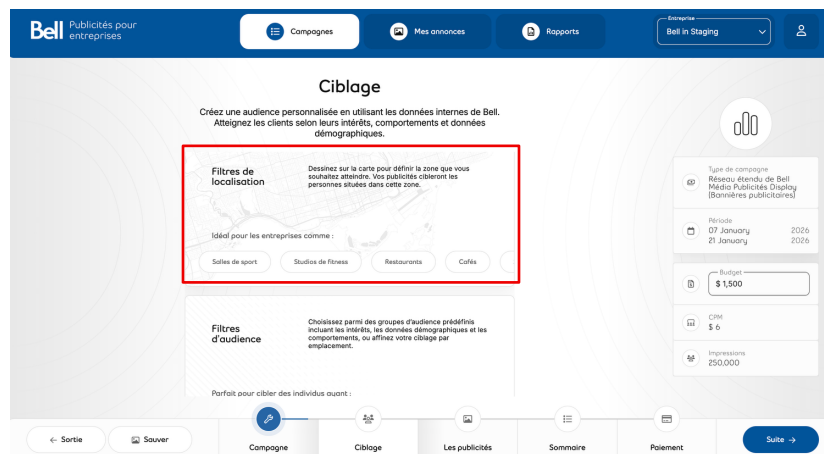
Bell Publicités pour entreprises

Campagnes

Mes annonces

Rapports

Entreprise
Bell in Staging

Ciblage

Créez une audience personnalisée en utilisant les données internes de Bell. Atteignez les clients selon leurs intérêts, comportements et données démographiques.

Filtres de localisation

Dessinez sur la carte pour définir la zone que vous souhaitez atteindre. Vos publicités cibleront les personnes situées dans cette zone.

Idéal pour les entreprises comme :

Salles de sport

Studios de fitness

Restaurants

Cafés

Filtres d'audience

Choisissez parmi des groupes d'audience prédéfinis incluant les intérêts, les données démographiques et les comportements, ou affinez votre ciblage par emplacement.

Parfait pour cibler des individus ayant :

Type de campagne
Réseau étendu de Bell Média Publicités Display (Bannières publicitaires)

Période
07 January 2026
21 January 2026

Budget
$ 1,500

CPM
$ 6

Impressions
250,000

← Sortie

Sauver

Campagne

Ciblage

Les publicités

Sommaire

Paiement

Suite →